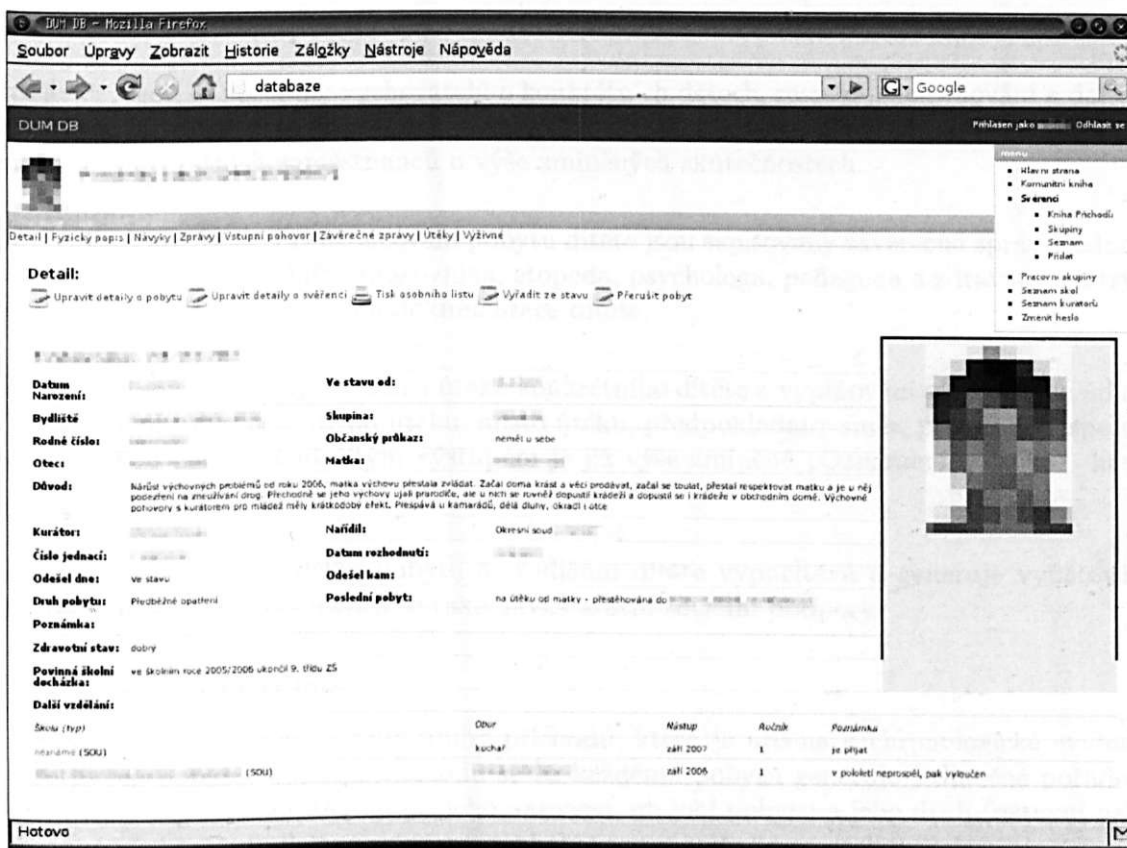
DUM DB - Mozilla Firefox

Soubor Úpravy Zobrazit Historie Záložky Nástroje Nápověda

databaze

Google

DUM DB

Přihlášen jako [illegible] Odhlásit se

menu
• Hlavní strana
• Komunitní kniha
• Svěřenci
• Kniha Příchodů
• Skupiny
• Seznam
• Přidat
• Pracovní skupiny
• Seznam škol
• Seznam kurátorů
• Změnit heslo

Detail | Fyzický popis | Návyky | Zprávy | Vstupní pohovor | Závěrečné zprávy | Útěky | Výživné

Detail:

Upravit detaily o pobytu Upravit detaily o svěřenci Tisk osobního listu Vyřadit ze stavu Přerušit pobyt

| | | | |
|---|---|---|---|
| Datum Narození: | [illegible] | Ve stavu od: | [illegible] |
| Bydliště | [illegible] | Skupina: | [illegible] |
| Rodné číslo: | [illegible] | Občanský průkaz: | neměl u sebe |
| Otec: | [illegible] | Matka: | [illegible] |

Důvod: Nárůst výchovných problémů od roku 2006, matka výchovu přestala zvládat. Začal doma krást a věci prodávat, začal se toulat, přestal respektovat matku a je u něj podezření na zneužívání drog. Přechodně se jeho výchovy ujali prarodiče, ale u nich se rovněž dopustil krádeží a dopustil se i krádeže v obchodním domě. Výchovné pohovory s kurátorem pro mládež měly krátkodobý efekt. Přespává u kamarádů, dělá dluhy, okrádá i otce

| | | | |
|---|---|---|---|
| Kurátor: | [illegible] | Nařídil: | Okresní soud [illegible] |
| Číslo jednací: | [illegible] | Datum rozhodnutí: | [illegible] |
| Odešel dne: | ve stavu | Odešel kam: | |
| Druh pobytu: | Předběžné opatření | Poslední pobyt: | na útěku od matky - přestěhována do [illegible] |

Poznámka:

Zdravotní stav: dobrý

Povinná školní docházka: ve školním roce 2005/2006 ukončil 9. třídu ZŠ

Další vzdělání:

| Škola (typ) | Obor | Nástup | Ročník | Poznámka |
|---|---|---|---|---|
| neznámé (SOU) | kuchař | září 2007 | 1 | je přijat |
| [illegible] (SOU) | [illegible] | září 2006 | 1 | v pololetí neprospěl, pak vyloučen |

Hotovo